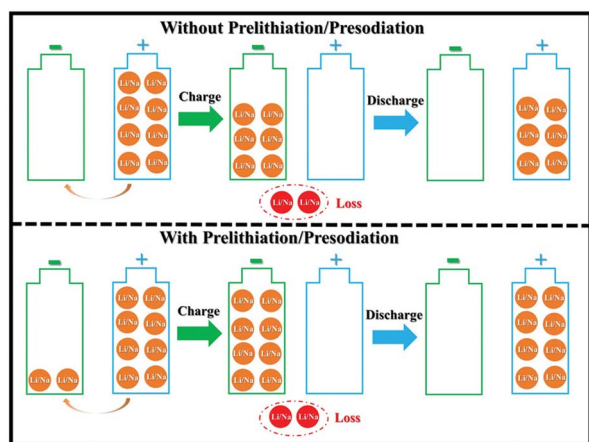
Without Prelithiation/Presodiation

-
+
Li/Na Li/Na
Li/Na Li/Na
Li/Na Li/Na
Li/Na Li/Na
Charge
-
Li/Na Li/Na
Li/Na Li/Na
Li/Na Li/Na
+
Discharge
-
+
Li/Na Li/Na
Li/Na Li/Na
Li/Na Li/Na
Li/Na Li/Na Loss

With Prelithiation/Presodiation

-
Li/Na Li/Na
+
Li/Na Li/Na
Li/Na Li/Na
Li/Na Li/Na
Li/Na Li/Na
Charge
-
Li/Na Li/Na
Li/Na Li/Na
Li/Na Li/Na
Li/Na Li/Na
+
Discharge
-
+
Li/Na Li/Na
Li/Na Li/Na
Li/Na Li/Na
Li/Na Li/Na
Li/Na Li/Na Loss